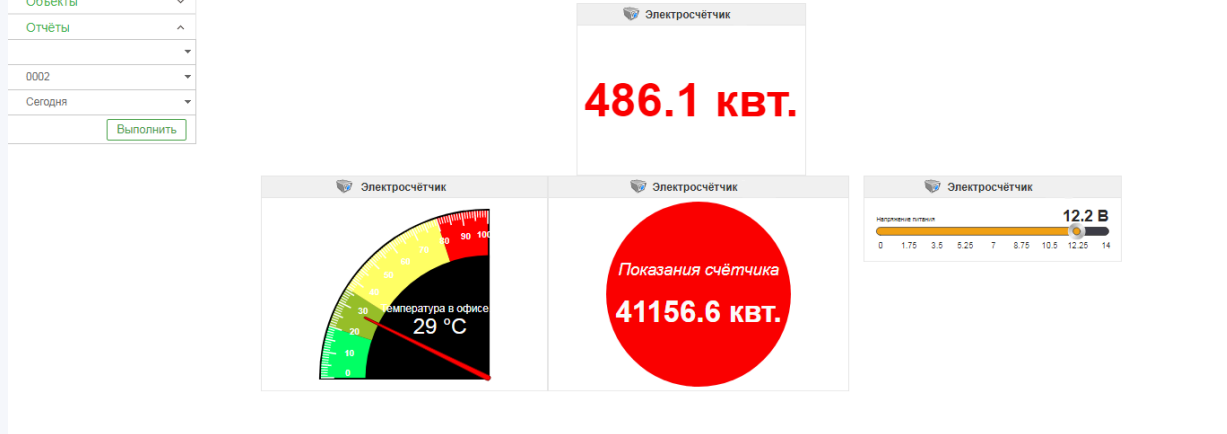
Объекты
Отчёты
0002
Сегодня
Выполнить

Электросчётчик
486.1 квт.

Электросчётчик
0 10 20 30 40 50 60 70 80 90 100
Температура в офисе
29 °C

Электросчётчик
Показания счётчика
41156.6 квт.

Электросчётчик
Напряжение питания
12.2 В
0 1.75 3.5 5.25 7 8.75 10.5 12.25 14